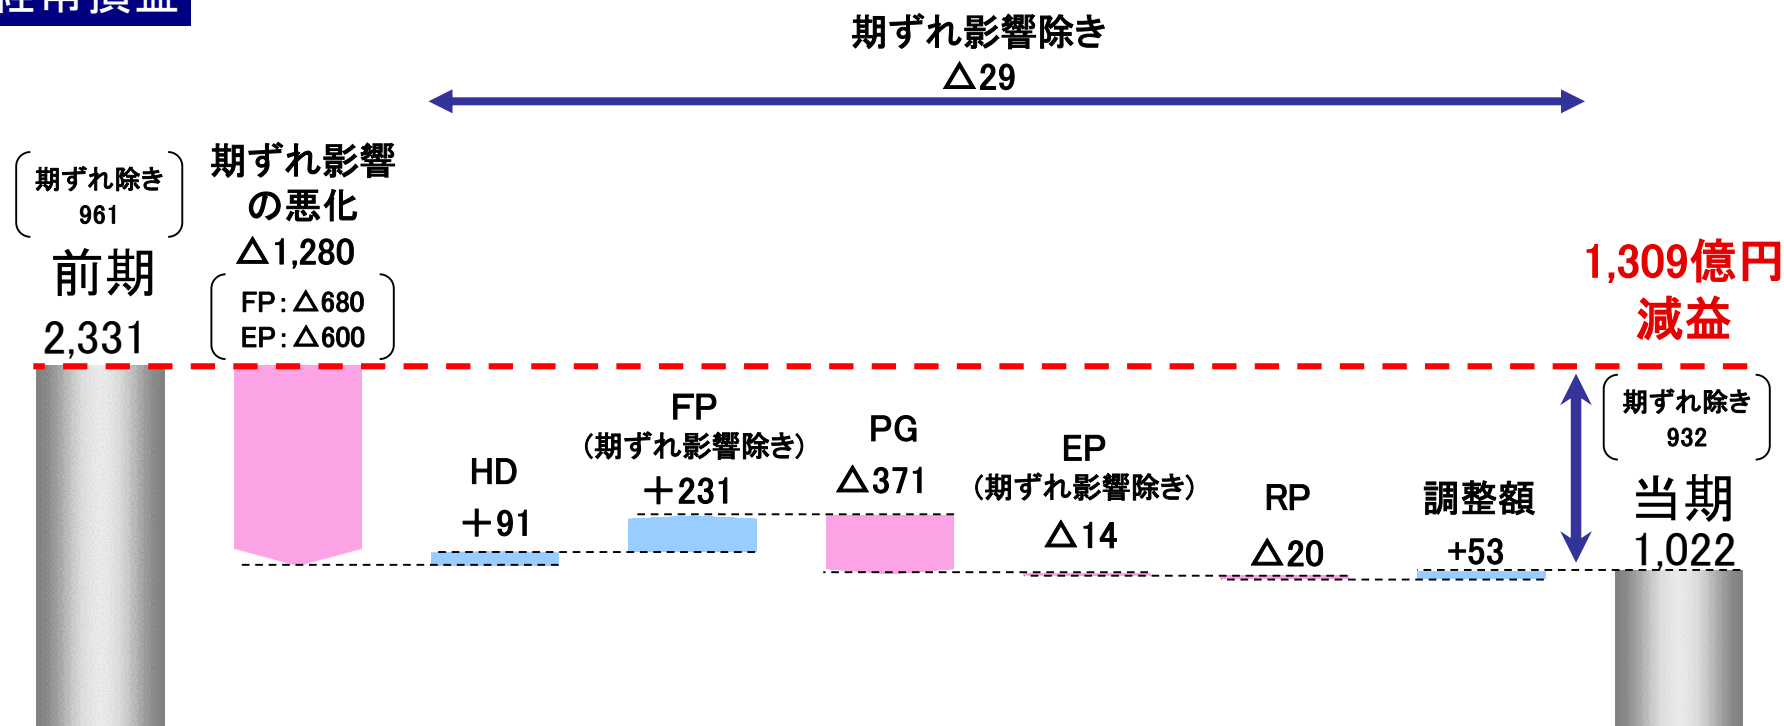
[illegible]常損益

期ずれ影響除き
△29

期ずれ除き
961

前期
2,331

期ずれ影響
の悪化
△1,280

FP：△680
EP：△600

1,309億円
減益

HD
＋91

FP
（期ずれ影響除き）
＋231

PG
△371

EP
（期ずれ影響除き）
△14

RP
△20

調整額
+53

期ずれ除き
932

当期
1,022